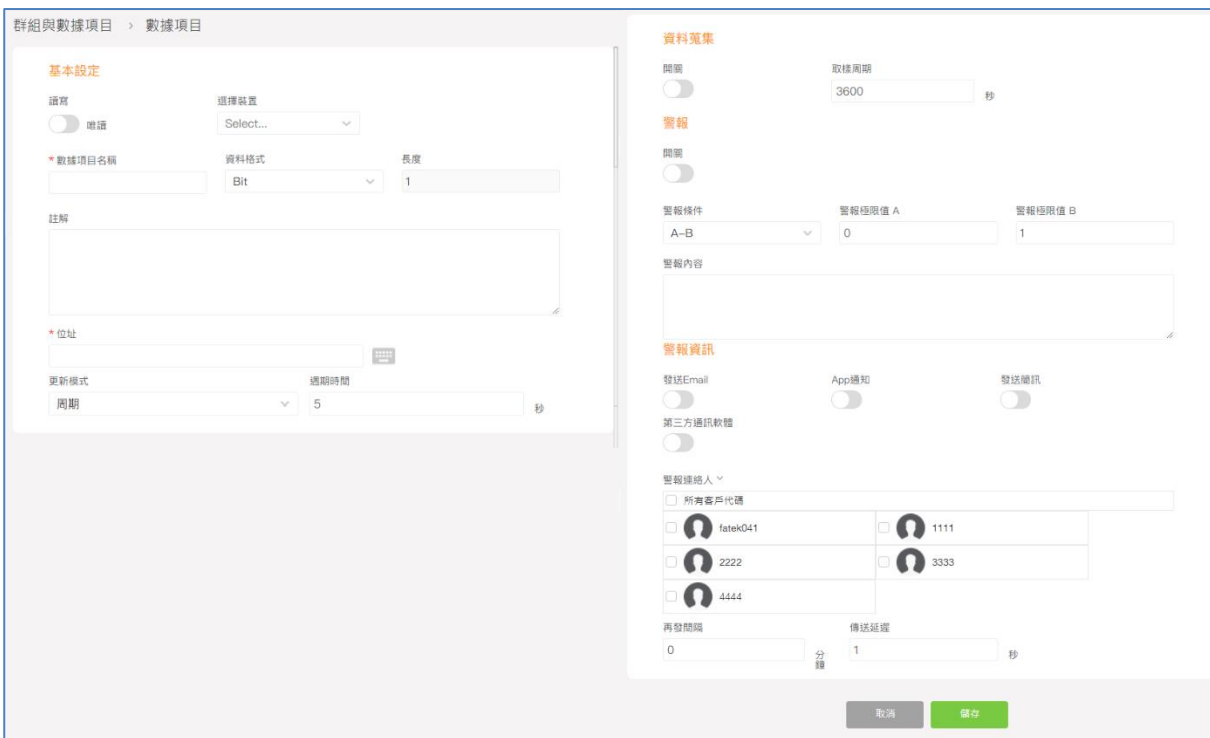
群組與數據項目 › 數據項目

基本設定

讀寫
唯讀

選擇裝置
Select...

* 數據項目名稱

資料格式
Bit

長度
1

註解

* 位址

更新模式
周期

週期時間
5
秒

資料蒐集

開關

取樣周期
3600
秒

警報

開關

警報條件
A~B

警報極限值 A
0

警報極限值 B
1

警報內容

警報資訊

發送Email

App通知

發送簡訊

第三方通訊軟體

警報連絡人

所有客戶代碼

fatek041

1111

2222

3333

4444

再發間隔
0
分鐘

傳送延遲
1
秒

取消

儲存